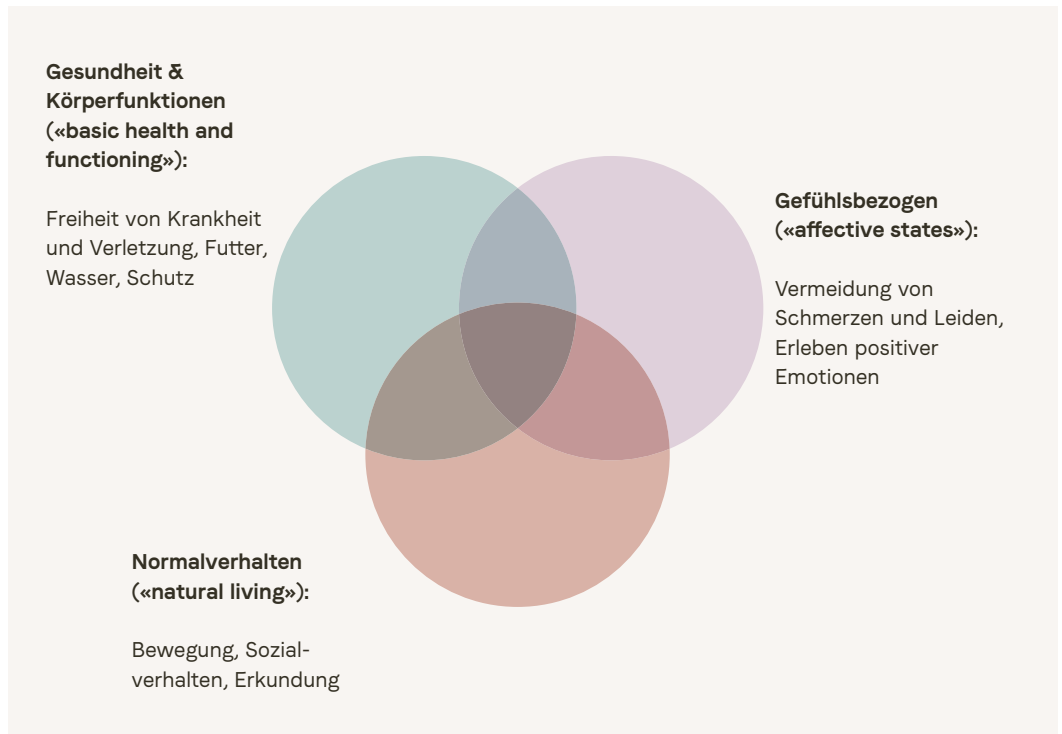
Gesundheit & Körperfunktionen («basic health and functioning»):

Freiheit von Krankheit und Verletzung, Futter, Wasser, Schutz

Gefühlsbezogen («affective states»):

Vermeidung von Schmerzen und Leiden, Erleben positiver Emotionen

Normalverhalten («natural living»):

Bewegung, Sozialverhalten, Erkundung